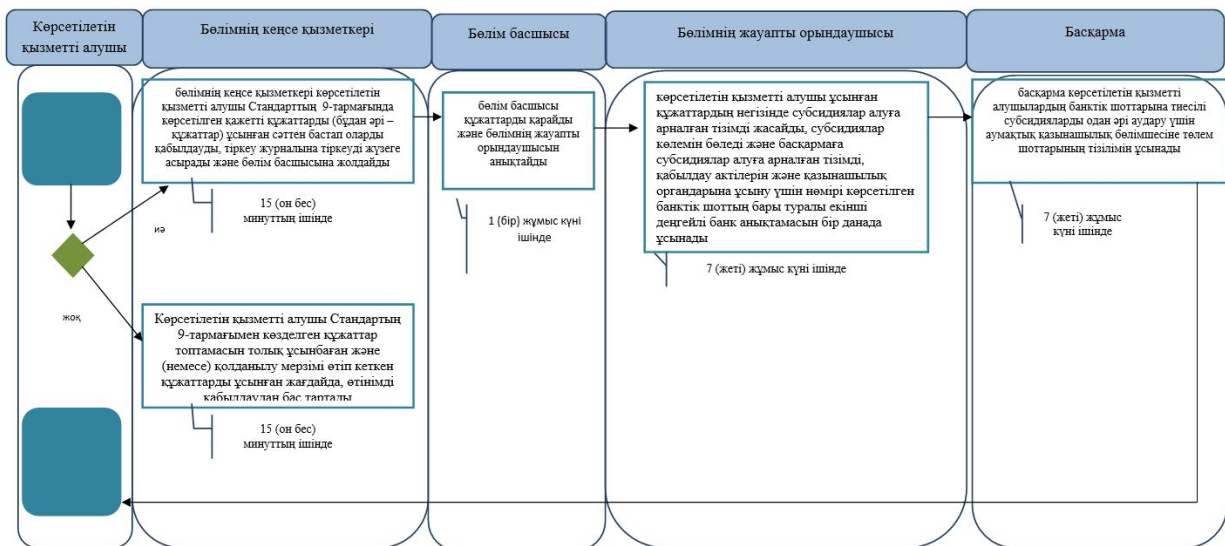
Көрсетілетін қызметті алушы

Бөлімнің кеңсе қызметкері

Бөлім басшысы

Бөлімнің жауапты орындаушысы

Басқарма

бөлімнің кеңсе қызметкері көрсетілетін қызметті алушы Стандарттың 9-тармағында көрсетілген қажетті құжаттарды (бұдан әрі – құжаттар) ұсынған сәттен бастап оларды қабылдауды, тіркеу журналына тіркеуді жүзеге асырады және бөлім басшысына жолдайды

15 (он бес) минуттың ішінде

иә

бөлім басшысы құжаттарды қарайды және бөлімнің жауапты орындаушысын анықтайды

1 (бір) жұмыс күні ішінде

көрсетілетін қызметті алушы ұсынған құжаттардың негізінде субсидиялар алуға арналған тізімді жасайды, субсидиялар көлемін бөледі және басқармаға субсидиялар алуға арналған тізімді, қабылдау актілерін және қазынашылық органдарына ұсыну үшін нөмірі көрсетілген банктік шоттың бары туралы екінші деңгейлі банк анықтамасын бір данада ұсынады

7 (жеті) жұмыс күні ішінде

басқарма көрсетілетін қызметті алушылардың банктік шоттарына тиесілі субсидияларды одан әрі аудару үшін аумақтық қазынашылық бөлімшесіне төлем шоттарының тізілімін ұсынады

7 (жеті) жұмыс күні ішінде

жоқ

Көрсетілетін қызметті алушы Стандарттың 9-тармағымен көзделген құжаттар топтамасын толық ұсынбаған және (немесе) қолданылу мерзімі өтіп кеткен құжаттарды ұсынған жағдайда, өтінімді қабылдаудан бас тартады

15 (он бес) минуттың ішінде